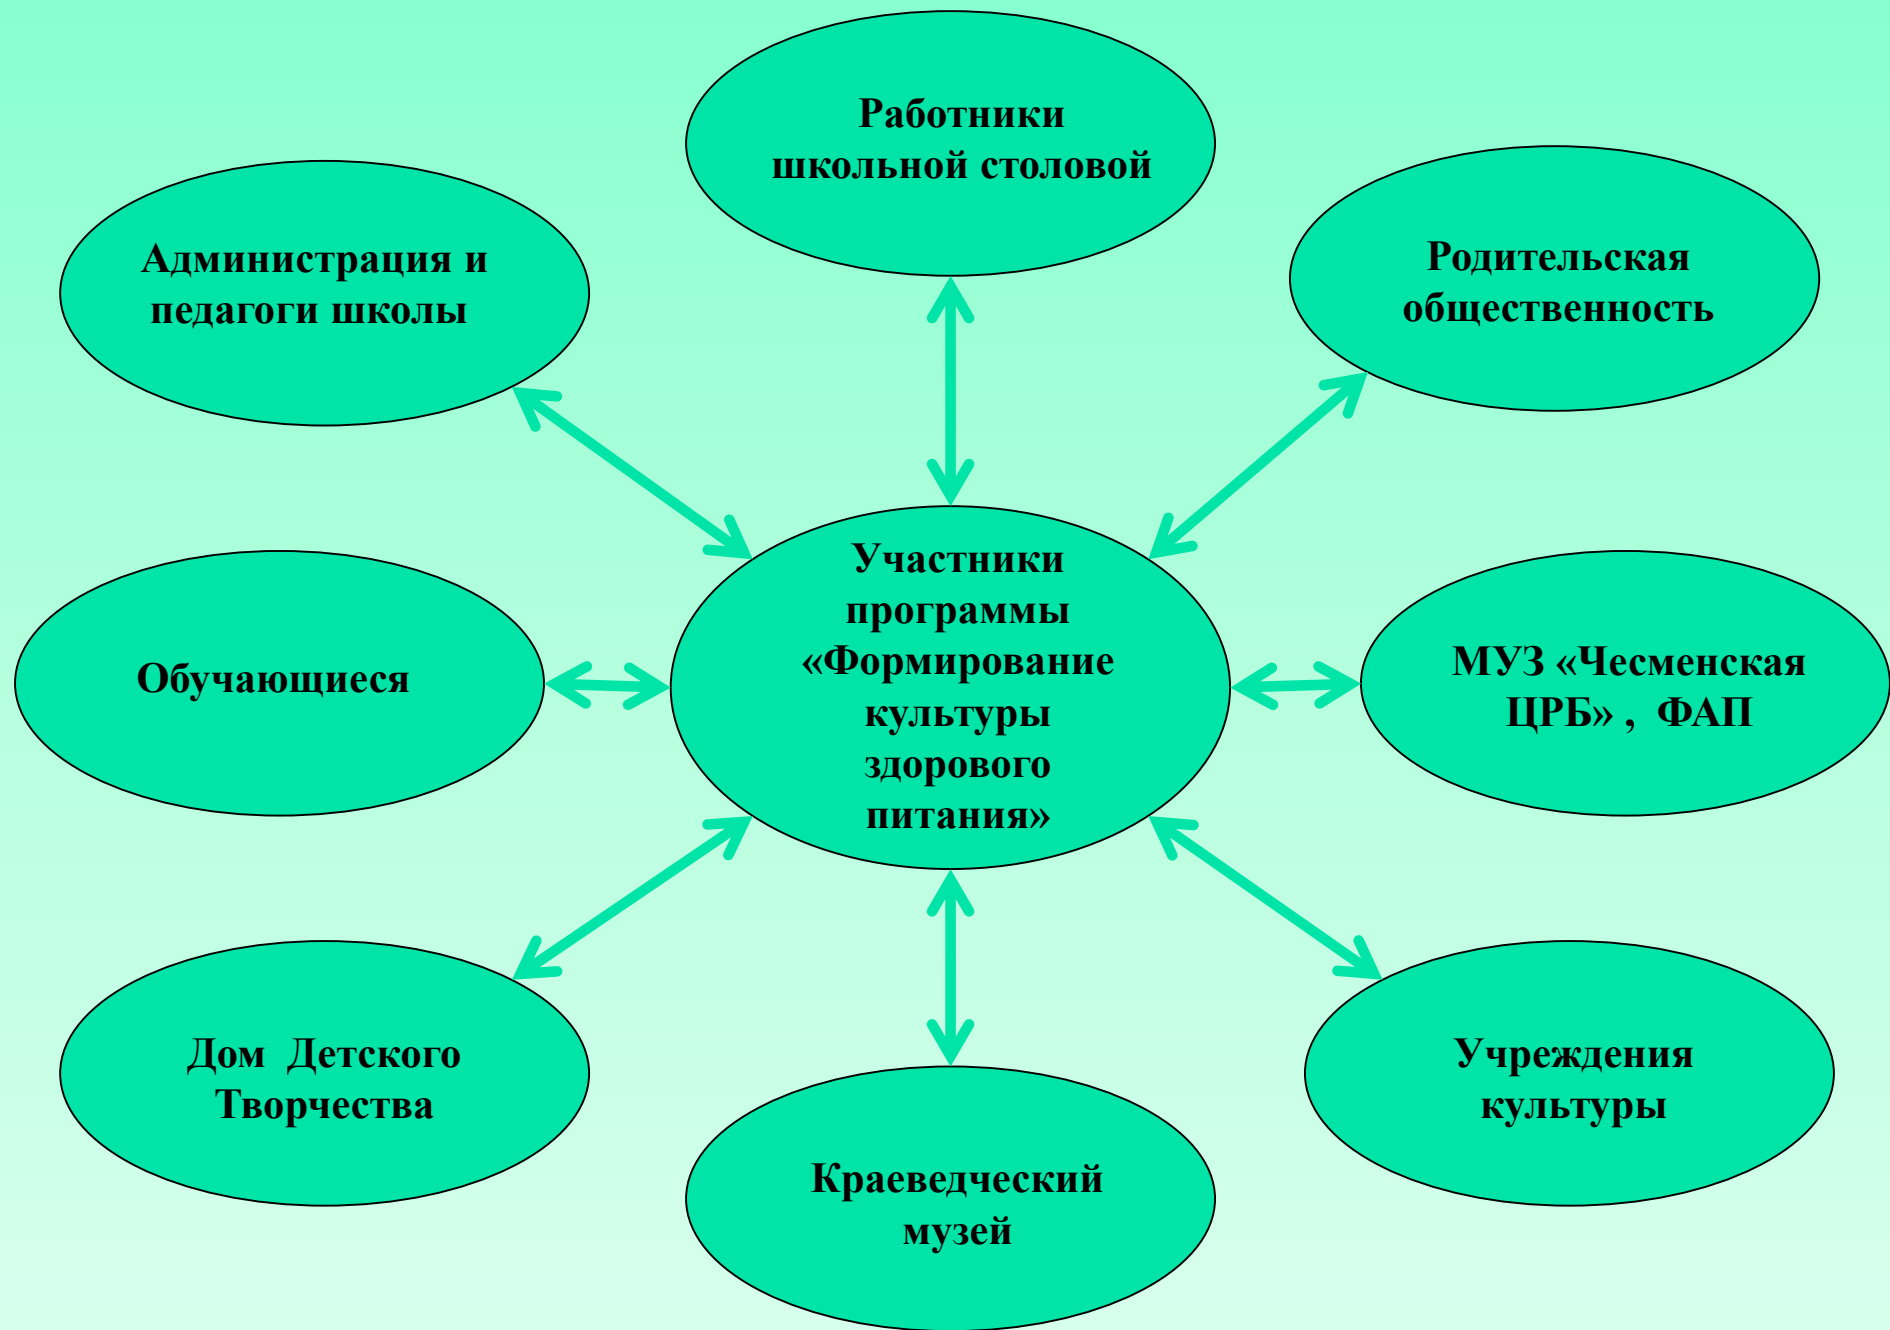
Работники школьной столовой

Администрация и педагоги школы

Родительская общественность

Участники программы «Формирование культуры здорового питания»

Обучающиеся

МУЗ «Чесменская ЦРБ» , ФАП

Дом Детского Творчества

Краеведческий музей

Учреждения культуры